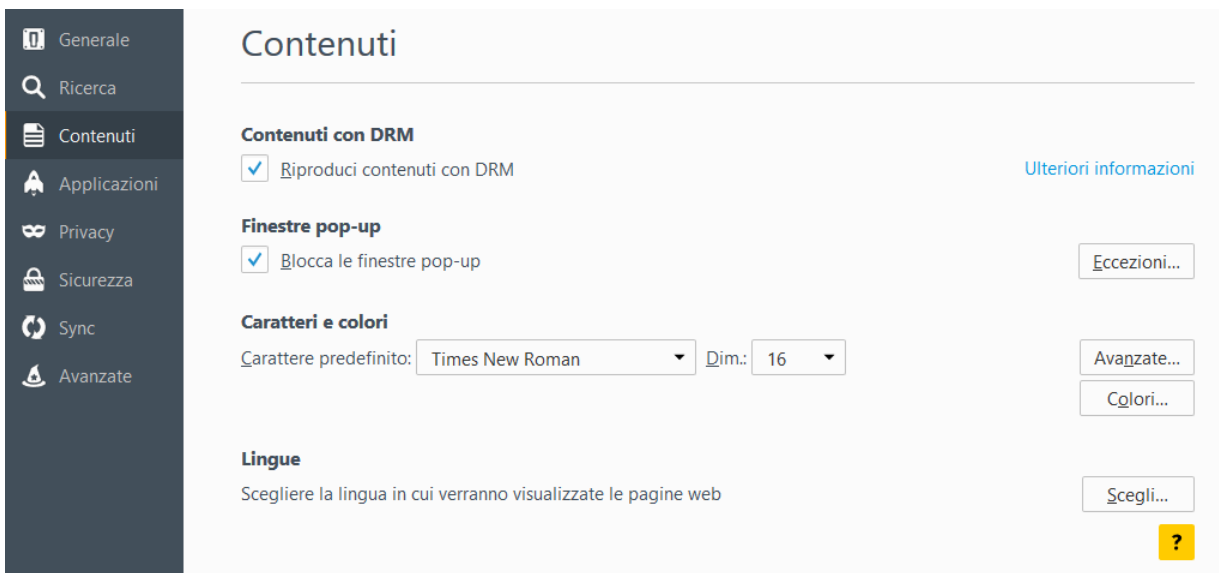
Generale
Ricerca
Contenuti
Applicazioni
Privacy
Sicurezza
Sync
Avanzate

Contenuti

Contenuti con DRM
Riproduci contenuti con DRM
Ulteriori informazioni

Finestre pop-up
Blocca le finestre pop-up
Eccezioni...

Caratteri e colori
Carattere predefinito: Times New Roman
Dim.: 16
Avanzate...
Colori...

Lingue
Scegliere la lingua in cui verranno visualizzate le pagine web
Scegli...
?